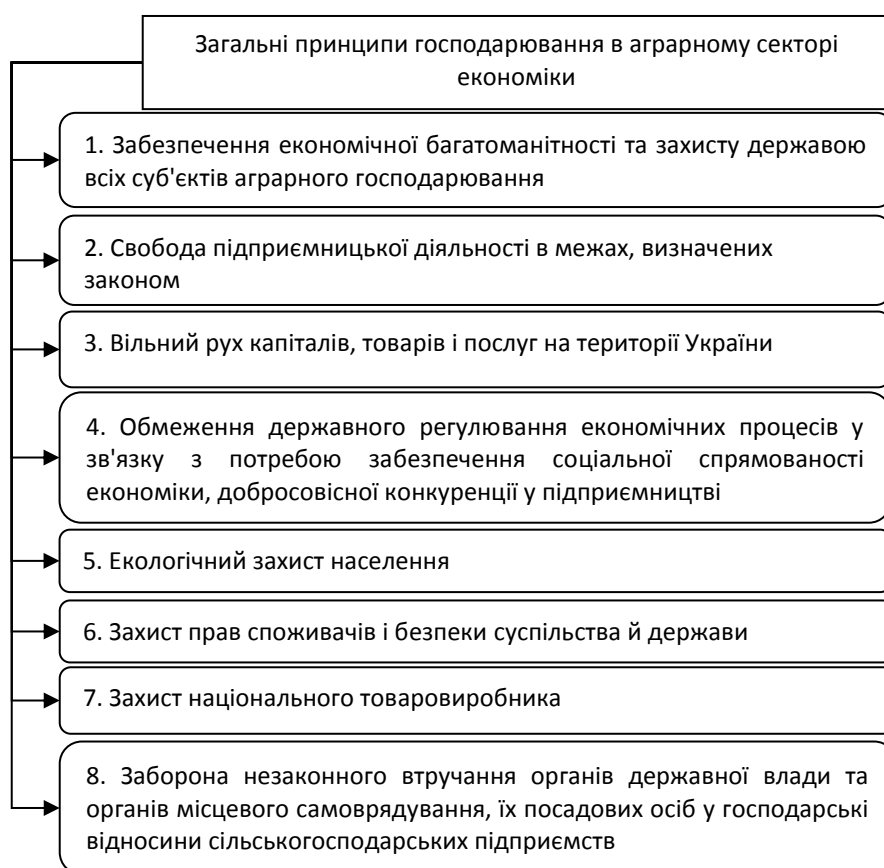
Загальні принципи господарювання в аграрному секторі економіки

1. Забезпечення економічної багатоманітності та захисту державою всіх суб'єктів аграрного господарювання

2. Свобода підприємницької діяльності в межах, визначених законом

3. Вільний рух капіталів, товарів і послуг на території України

4. Обмеження державного регулювання економічних процесів у зв'язку з потребою забезпечення соціальної спрямованості економіки, добросовісної конкуренції у підприємництві

5. Екологічний захист населення

6. Захист прав споживачів і безпеки суспільства й держави

7. Захист національного товаровиробника

8. Заборона незаконного втручання органів державної влади та органів місцевого самоврядування, їх посадових осіб у господарські відносини сільськогосподарських підприємств